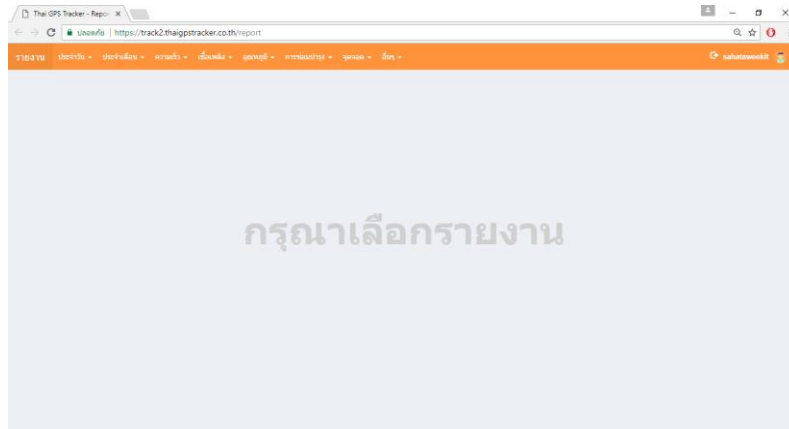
Thai GPS Tracker - Repo ×

ปลอดภัย | https://track2.thaigpstracker.co.th/report

รายงาน ประจำวัน ▾ ประจำเดือน ▾ ความเร็ว ▾ เชื้อเพลิง ▾ อุณหภูมิ ▾ การซ่อมบำรุง ▾ จุดจอด ▾ อื่นๆ ▾

sahataweekit

กรุณาเลือกรายงาน